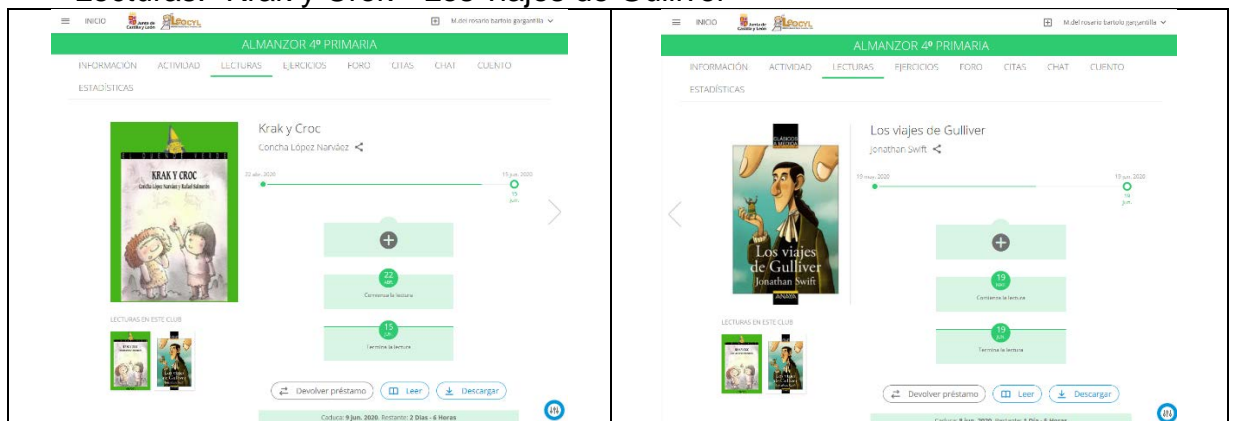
Lecturas: "Krak y Croc" "Los viajes de Gulliver"

INICIO Junta de Castilla y León LEOCYL M.del rosario bartolo gorgantilla

ALMANZOR 4º PRIMARIA

INFORMACIÓN ACTIVIDAD LECTURAS EJERCICIOS FORO CITAS CHAT CUENTO ESTADÍSTICAS

KRAK Y CROC
Concha López Narváez y Rafael Salmerón

Krak y Croc
Concha López Narváez

22 abr. 2020 15 jun. 2020

22 abr. Comienza la lectura

15 jun. Termina la lectura

LECTURAS EN ESTE CLUB

Devolver préstamo Leer Descargar

Caduca: 9 Jun. 2020. Restante: 2 Días - 6 Horas

INICIO Junta de Castilla y León LEOCYL M.del rosario bartolo gorgantilla

ALMANZOR 4º PRIMARIA

INFORMACIÓN ACTIVIDAD LECTURAS EJERCICIOS FORO CITAS CHAT CUENTO ESTADÍSTICAS

CLÁSICOS A MEDIDA
Los viajes de Gulliver
Jonathan Swift
ANAYA

Los viajes de Gulliver
Jonathan Swift

19 may. 2020 19 jun. 2020

19 may. Comienza la lectura

19 jun. Termina la lectura

LECTURAS EN ESTE CLUB

Devolver préstamo Leer Descargar

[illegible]